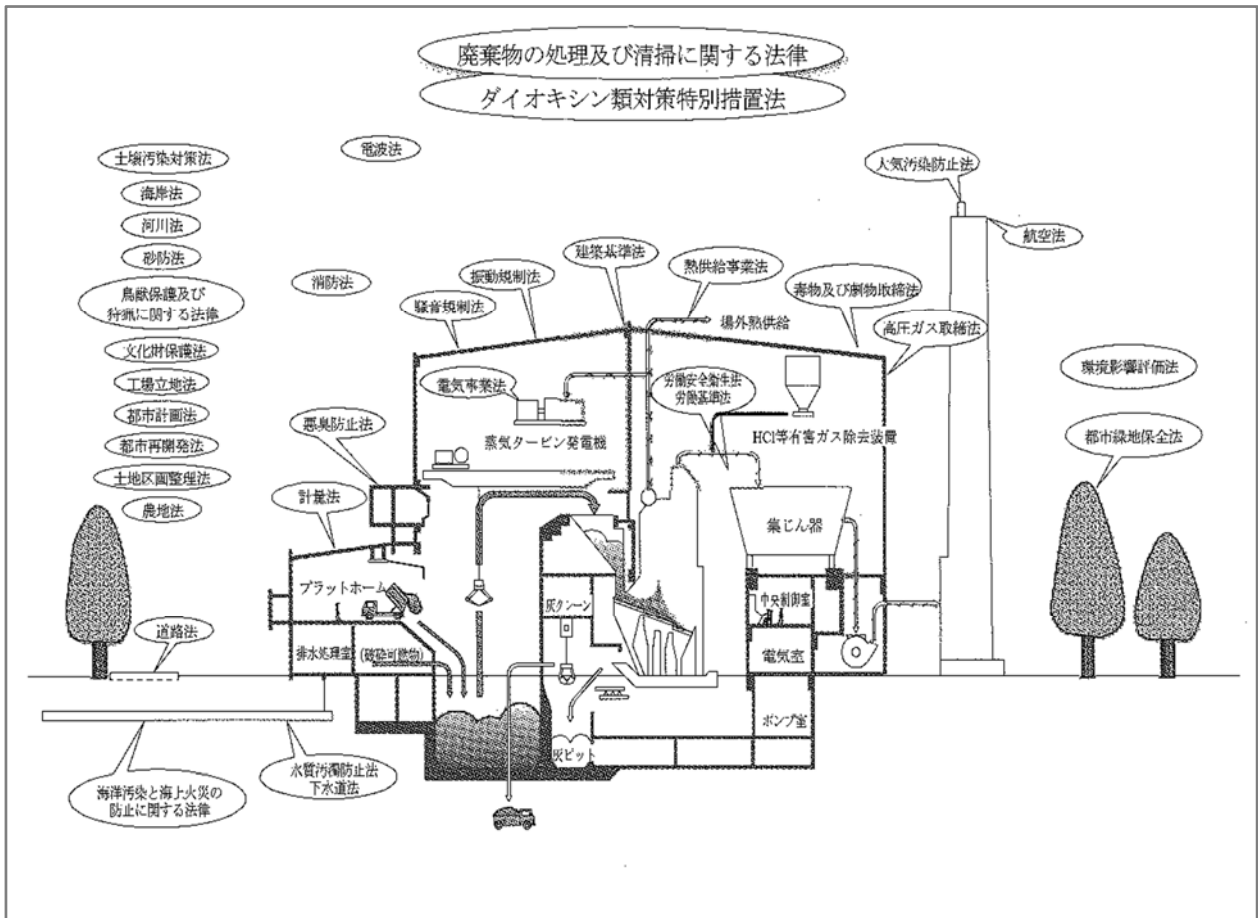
廃棄物の処理及び清掃に関する法律
ダイオキシン類対策特別措置法

土壌汚染対策法
海岸法
河川法
砂防法
鳥獣保護及び狩猟に関する法律
文化財保護法
工場立地法
都市計画法
都市再開発法
土地区画整理法
農地法

電波法
消防法
騒音規制法
振動規制法
建築基準法
熱供給事業法
場外熱供給
毒物及び劇物取締法
高圧ガス取締法
大気汚染防止法
航空法
環境影響評価法
都市緑地保全法

電気事業法
蒸気タービン発電機
労働安全衛生法
労働基準法
HCl等有害ガス除去装置
悪臭防止法
計量法
集じん器
プラットホーム
灰クレーン
中央制御室
電気室
排水処理室
(破砕可燃物)
ポンプ室
灰ピット
道路法

海洋汚染と海上火災の防止に関する法律
水質汚濁防止法
下水道法